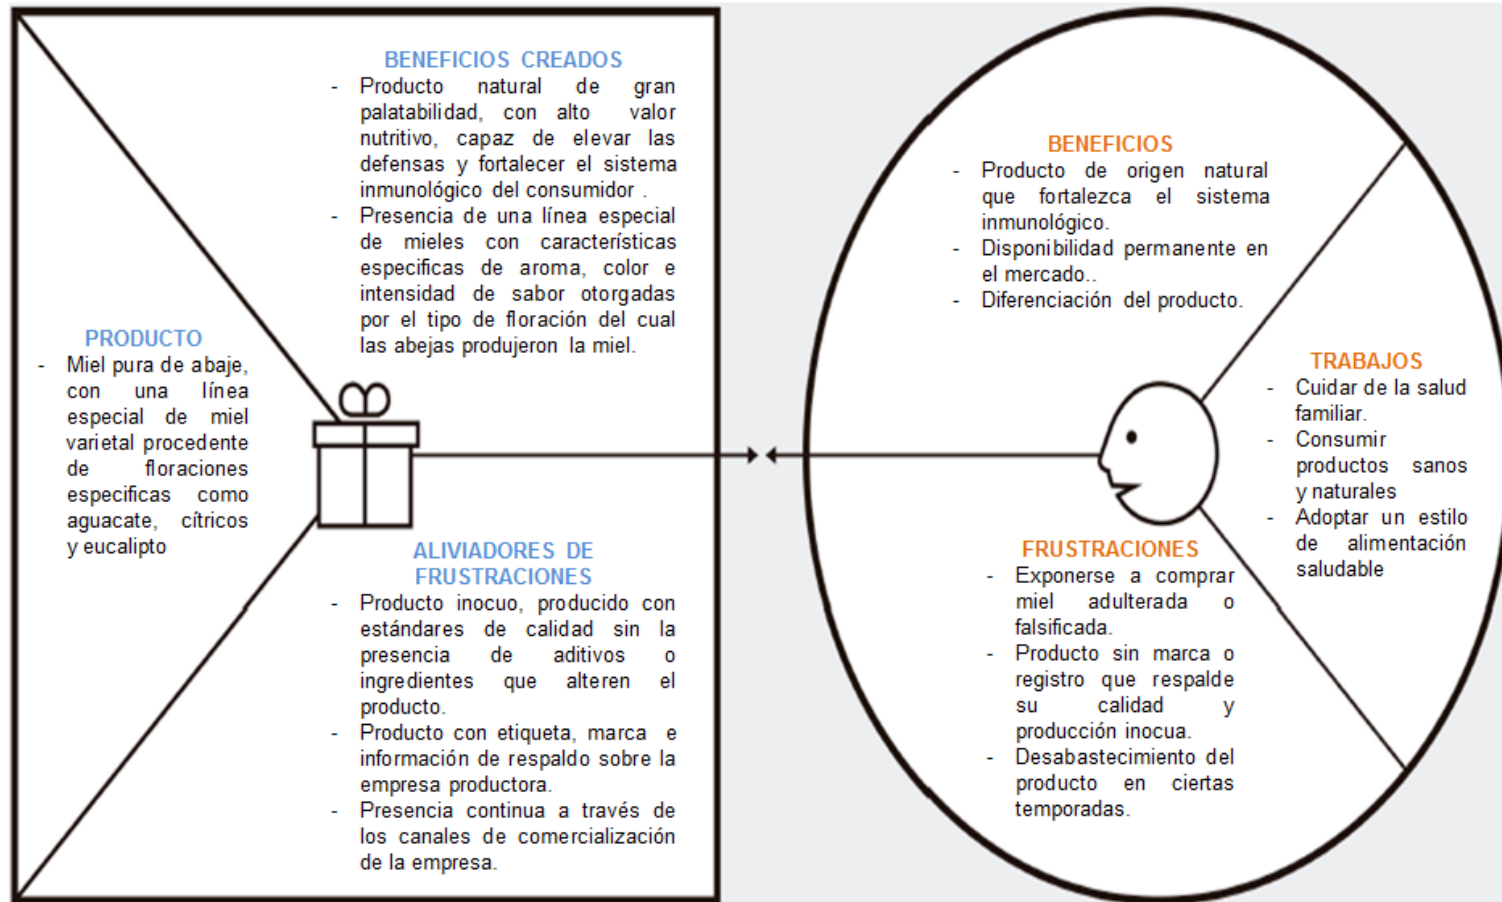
BENEFICIOS CREADOS

- Producto natural de gran palatabilidad, con alto valor nutritivo, capaz de elevar las defensas y fortalecer el sistema inmunológico del consumidor .
- Presencia de una línea especial de mieles con características especificas de aroma, color e intensidad de sabor otorgadas por el tipo de floración del cual las abejas produjeron la miel.

PRODUCTO

- Miel pura de abaje, con una línea especial de miel varietal procedente de floraciones especificas como aguacate, cítricos y eucalipto

ALIVIADORES DE FRUSTRACIONES

- Producto inocuo, producido con estándares de calidad sin la presencia de aditivos o ingredientes que alteren el producto.
- Producto con etiqueta, marca e información de respaldo sobre la empresa productora.
- Presencia continua a través de los canales de comercialización de la empresa.

BENEFICIOS

- Producto de origen natural que fortalezca el sistema inmunológico.
- Disponibilidad permanente en el mercado..
- Diferenciación del producto.

TRABAJOS

- Cuidar de la salud familiar.
- Consumir productos sanos y naturales
- Adoptar un estilo de alimentación saludable

FRUSTRACIONES

- Exponerse a comprar miel adulterada o falsificada.
- Producto sin marca o registro que respalde su calidad y producción inocua.
- Desabastecimiento del producto en ciertas temporadas.